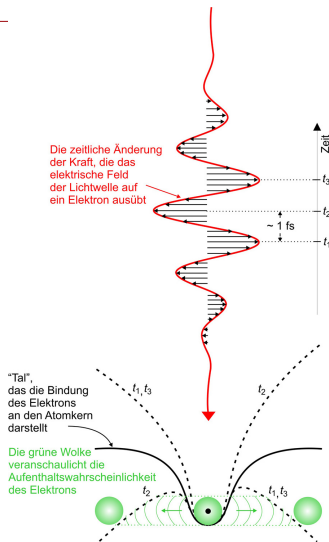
Die zeitliche Änderung der Kraft, die das elektrische Feld der Lichtwelle auf ein Elektron ausübt

Zeit

$t_3$

$t_2$

~ 1 fs

$t_1$

"Tal", das die Bindung des Elektrons an den Atomkern darstellt

$t_1, t_3$

$t_2$

Die grüne Wolke veranschaulicht die Aufenthaltswahrscheinlichkeit des Elektrons

$t_2$

$t_1, t_3$